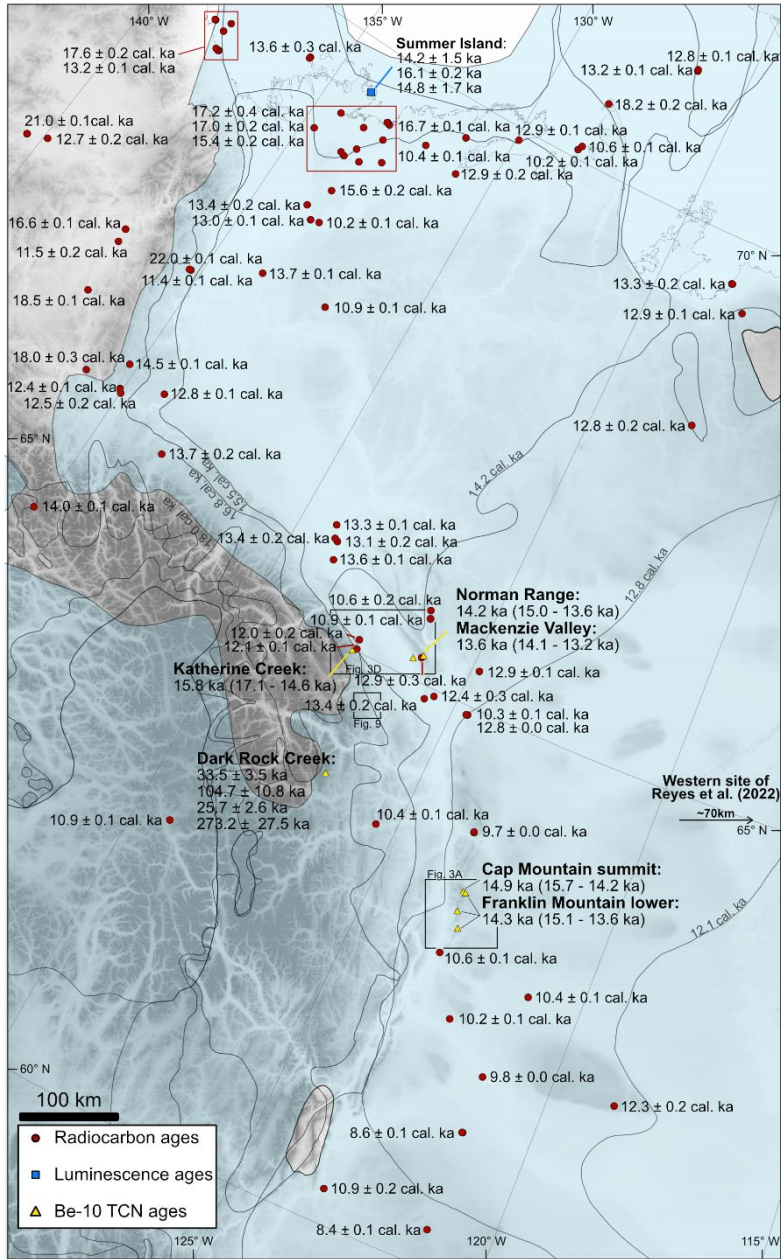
140° W
135° W
130° W
17.6 ± 0.2 cal. ka
13.2 ± 0.1 cal. ka
13.6 ± 0.3 cal. ka
Summer Island:
14.2 ± 1.5 ka
16.1 ± 0.2 ka
14.8 ± 1.7 ka
12.8 ± 0.1 cal. ka
13.2 ± 0.1 cal. ka
18.2 ± 0.2 cal. ka
21.0 ± 0.1cal. ka
12.7 ± 0.2 cal. ka
17.2 ± 0.4 cal. ka
17.0 ± 0.2 cal. ka
15.4 ± 0.2 cal. ka
16.7 ± 0.1 cal. ka
12.9 ± 0.1 cal. ka
10.6 ± 0.1 cal. ka
10.2 ± 0.1 cal. ka
10.4 ± 0.1 cal. ka
12.9 ± 0.2 cal. ka
15.6 ± 0.2 cal. ka
13.4 ± 0.2 cal. ka
13.0 ± 0.1 cal. ka
10.2 ± 0.1 cal. ka
16.6 ± 0.1 cal. ka
11.5 ± 0.2 cal. ka
22.0 ± 0.1 cal. ka
11.4 ± 0.1 cal. ka
13.7 ± 0.1 cal. ka
70° N
13.3 ± 0.2 cal. ka
18.5 ± 0.1 cal. ka
10.9 ± 0.1 cal. ka
12.9 ± 0.1 cal. ka
18.0 ± 0.3 cal. ka
14.5 ± 0.1 cal. ka
12.4 ± 0.1 cal. ka
12.5 ± 0.2 cal. ka
12.8 ± 0.1 cal. ka
65° N
12.8 ± 0.2 cal. ka
13.7 ± 0.2 cal. ka
15.5 cal. ka
16.8 cal. ka
18.0 cal. ka
14.2 cal. ka
14.0 ± 0.1 cal. ka
13.3 ± 0.1 cal. ka
13.4 ± 0.2 cal. ka
13.1 ± 0.2 cal. ka
13.6 ± 0.1 cal. ka
12.8 cal. ka
10.6 ± 0.2 cal. ka
Norman Range:
14.2 ka (15.0 - 13.6 ka)
10.9 ± 0.1 cal. ka
Mackenzie Valley:
13.6 ka (14.1 - 13.2 ka)
12.0 ± 0.2 cal. ka
12.1 ± 0.1 cal. ka
Fig. 3D
Katherine Creek:
15.8 ka (17.1 - 14.6 ka)
12.9 ± 0.1 cal. ka
12.9 ± 0.3 cal. ka
12.4 ± 0.3 cal. ka
13.4 ± 0.2 cal. ka
Fig. 9
10.3 ± 0.1 cal. ka
12.8 ± 0.0 cal. ka
Dark Rock Creek:
33.5 ± 3.5 ka
104.7 ± 10.8 ka
25.7 ± 2.6 ka
273.2 ± 27.5 ka
Western site of
Reyes et al. (2022)
~70km
65° N
10.9 ± 0.1 cal. ka
10.4 ± 0.1 cal. ka
9.7 ± 0.0 cal. ka
Fig. 3A
Cap Mountain summit:
14.9 ka (15.7 - 14.2 ka)
Franklin Mountain lower:
14.3 ka (15.1 - 13.6 ka)
12.1 cal. ka
10.6 ± 0.1 cal. ka
10.4 ± 0.1 cal. ka
10.2 ± 0.1 cal. ka
60° N
9.8 ± 0.0 cal. ka
100 km
12.3 ± 0.2 cal. ka
Radiocarbon ages
8.6 ± 0.1 cal. ka
Luminescence ages
10.9 ± 0.2 cal. ka
Be-10 TCN ages
8.4 ± 0.1 cal. ka
125° W
120° W
115° W